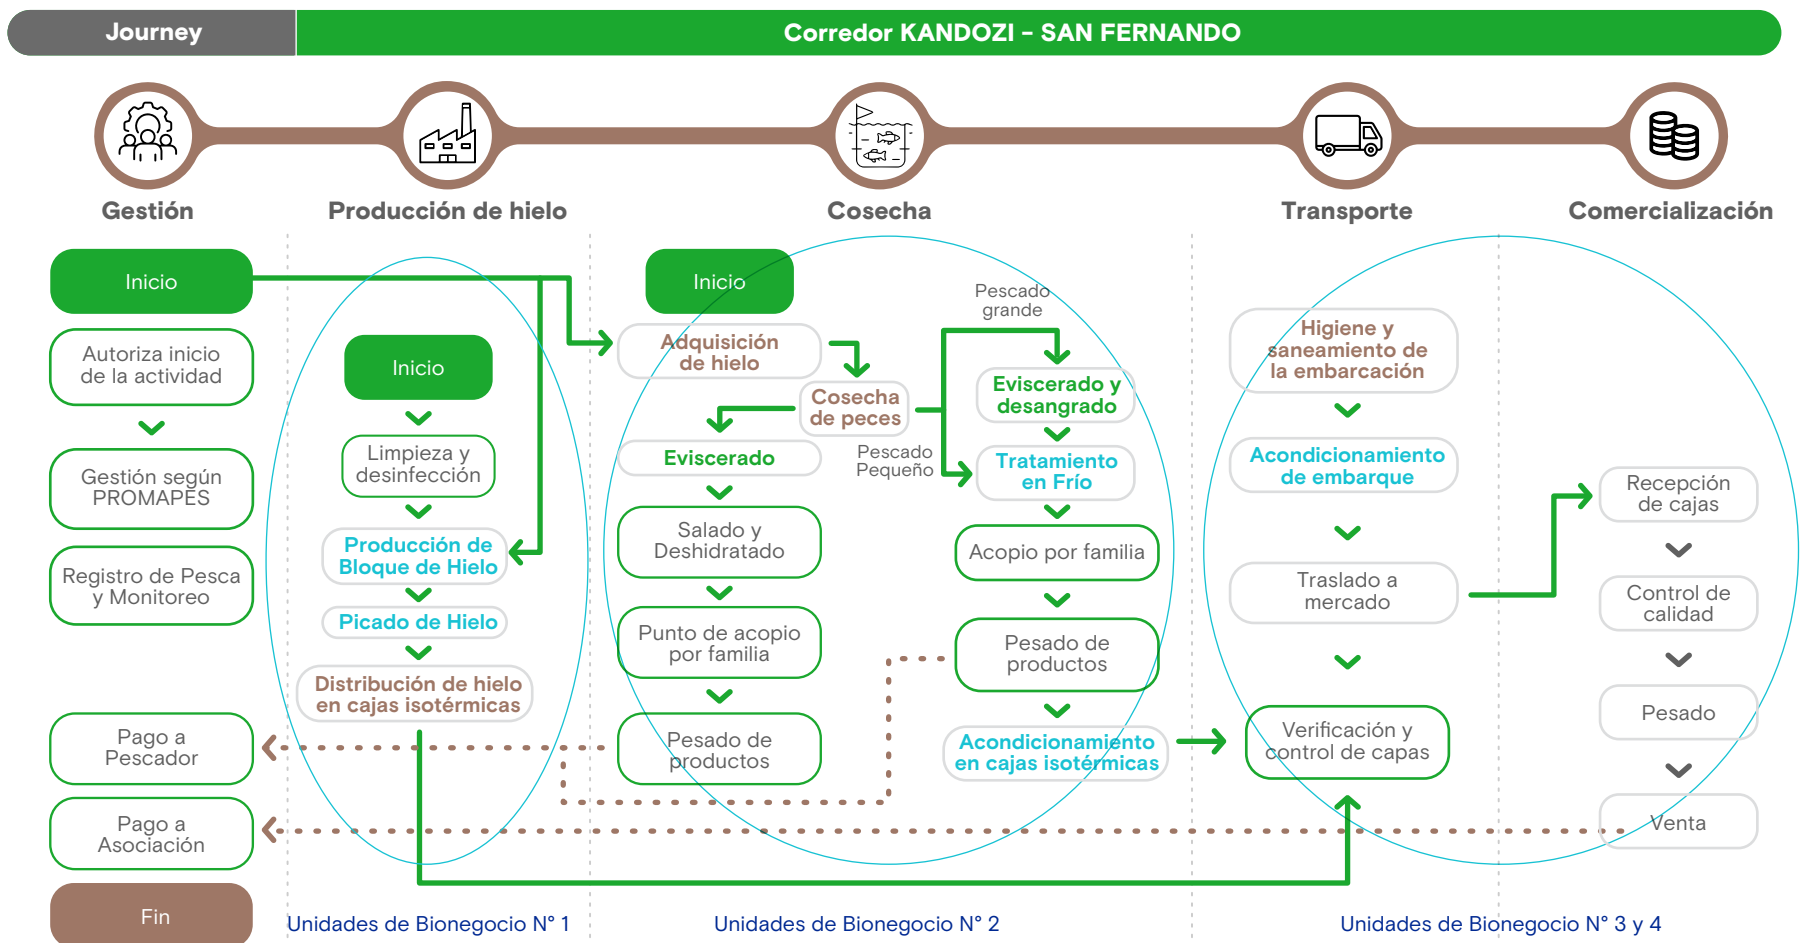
Journey

Corredor KANDOZI - SAN FERNANDO

Gestión

Producción de hielo

Cosecha

Transporte

Comercialización

Inicio

Autoriza inicio de la actividad

Gestión según PROMAPES

Registro de Pesca y Monitoreo

Pago a Pescador

Pago a Asociación

Fin

Inicio

Limpieza y desinfección

Producción de Bloque de Hielo

Picado de Hielo

Distribución de hielo en cajas isotérmicas

Inicio

Adquisición de hielo

Cosecha de peces

Eviscerado

Salado y Deshidratado

Punto de acopio por familia

Pesado de productos

Pescado grande

Pescado Pequeño

Eviscerado y desangrado

Tratamiento en Frío

Acopio por familia

Pesado de productos

Acondicionamiento en cajas isotérmicas

Higiene y saneamiento de la embarcación

Acondicionamiento de embarque

Traslado a mercado

Verificación y control de capas

Recepción de cajas

Control de calidad

Pesado

Venta

Unidades de Bionegocio N° 1

Unidades de Bionegocio N° 2

Unidades de Bionegocio N° 3 y 4